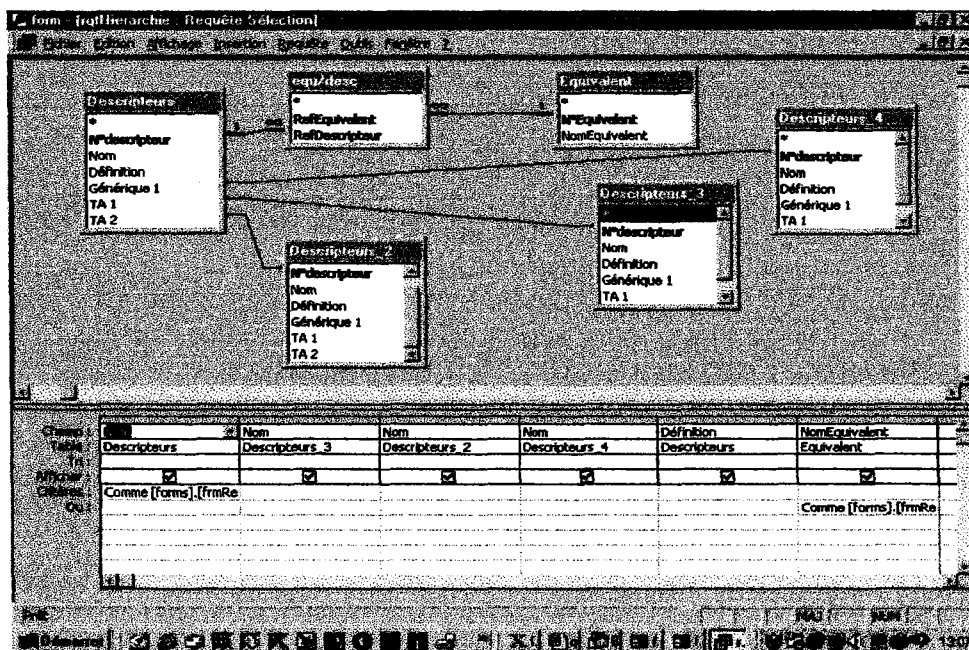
form - [rqtHierarchie : Requête Sélection]

Fichier Edition Affichage Insertion Requête Outils Fenêtre ?

equ/desc
*
RefEquivalent
RefDescripteur

Equivalent
*
N°Equivalent
NomEquivalent

Descripteurs
*
N°descripteur
Nom
Définition
Générique 1
TA 1
TA 2

Descripteurs_4
*
N°descripteur
Nom
Définition
Générique 1
TA 1

Descripteurs_3
*
N°descripteur
Nom
Définition
Générique 1
TA 1

Descripteurs_2
N°descripteur
Nom
Définition
Générique 1
TA 1
TA 2

| Champ : | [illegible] | Nom | Nom | Nom | Définition | NomEquivalent |
|---|---|---|---|---|---|---|
| Table : | Descripteurs | Descripteurs_3 | Descripteurs_2 | Descripteurs_4 | Descripteurs | Equivalent |
| Tri : | | | | | | |
| Afficher : | ☑ | ☑ | ☑ | ☑ | ☑ | ☑ |
| Critères : | Comme [forms].[frmRe | | | | | |
| Ou : | | | | | | Comme [forms].[frmRe |

Prêt

MAJ NUM

Démarrer

13:0